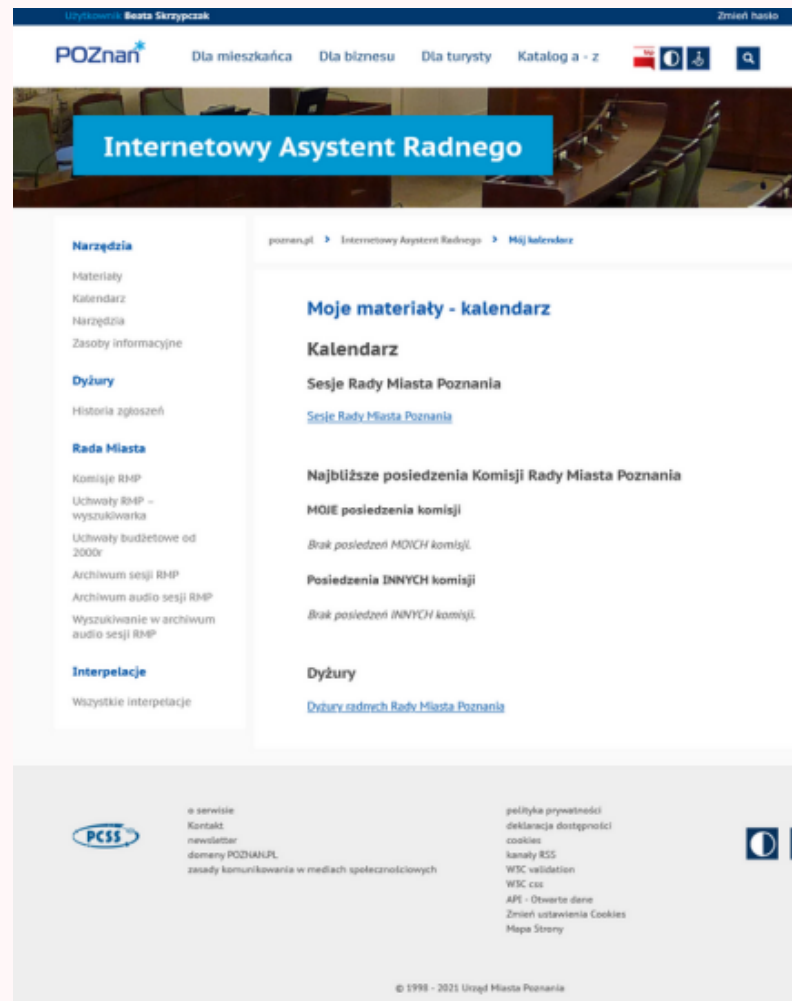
Użytkownik Beata Skrzypczak

Zmień hasło

POZnan

Dla mieszkańca Dla biznesu Dla turysty Katalog a - z

Internetowy Asystent Radnego

Narzędzia

Materiały

Kalendarz

Narzędzia

Zasoby informacyjne

Dyżury

Historia zgłoszeń

Rada Miasta

Komisje RMP

Uchwały RMP - wyszukiwarka

Uchwały budżetowe od 2000r

Archiwum sesji RMP

Archiwum audio sesji RMP

Wyszukiwanie w archiwum audio sesji RMP

Interpelacje

Wszystkie interpelacje

poznan.pl > Internetowy Asystent Radnego > Mój kalendarz

Moje materiały - kalendarz

Kalendarz

Sesje Rady Miasta Poznania

Sesje Rady Miasta Poznania

Najbliższe posiedzenia Komisji Rady Miasta Poznania

MOJE posiedzenia komisji

Brak posiedzeń MOICH komisji.

Posiedzenia INNYCH komisji

Brak posiedzeń INNYCH komisji.

Dyżury

Dyżury radnych Rady Miasta Poznania

PCSS

o serwisie
Kontakt
newsletter
domeny POZNAN.PL
zasady komunikowania w mediach społecznościowych

polityka prywatności
deklaracja dostępności
cookies
kanały RSS
W3C validation
W3C css
API - Otwarte dane
Zmień ustawienia Cookies
Mapa Strony

© 1998 - 2021 Urząd Miasta Poznania